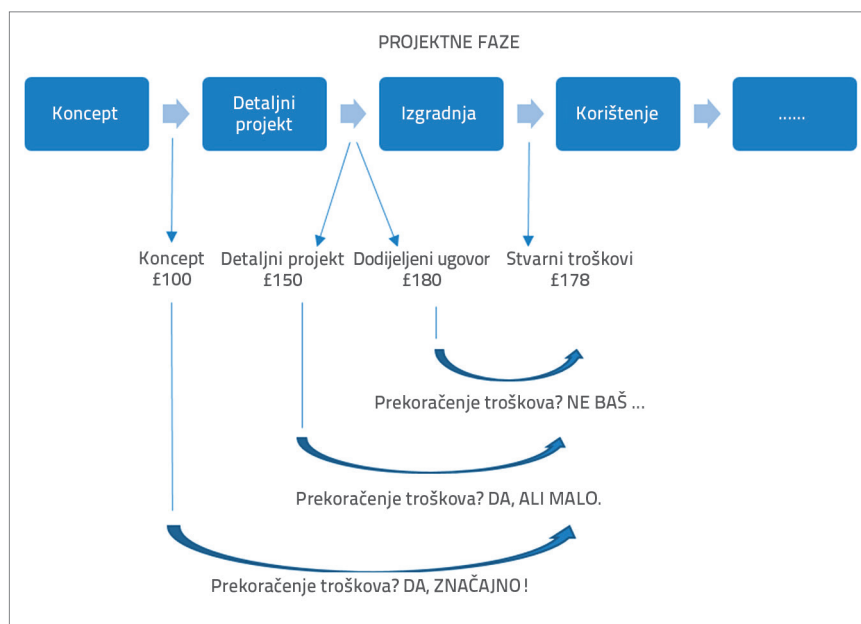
PROJEKTNE FAZE

Koncept

Detaljni projekt

Izgradnja

Korištenje

......

Koncept
£100

Detaljni projekt
£150

Dodijeljeni ugovor
£180

Stvarni troškovi
£178

Prekoračenje troškova? NE BAŠ ...

Prekoračenje troškova? DA, ALI MALO.

Prekoračenje troškova? DA, ZNAČAJNO !